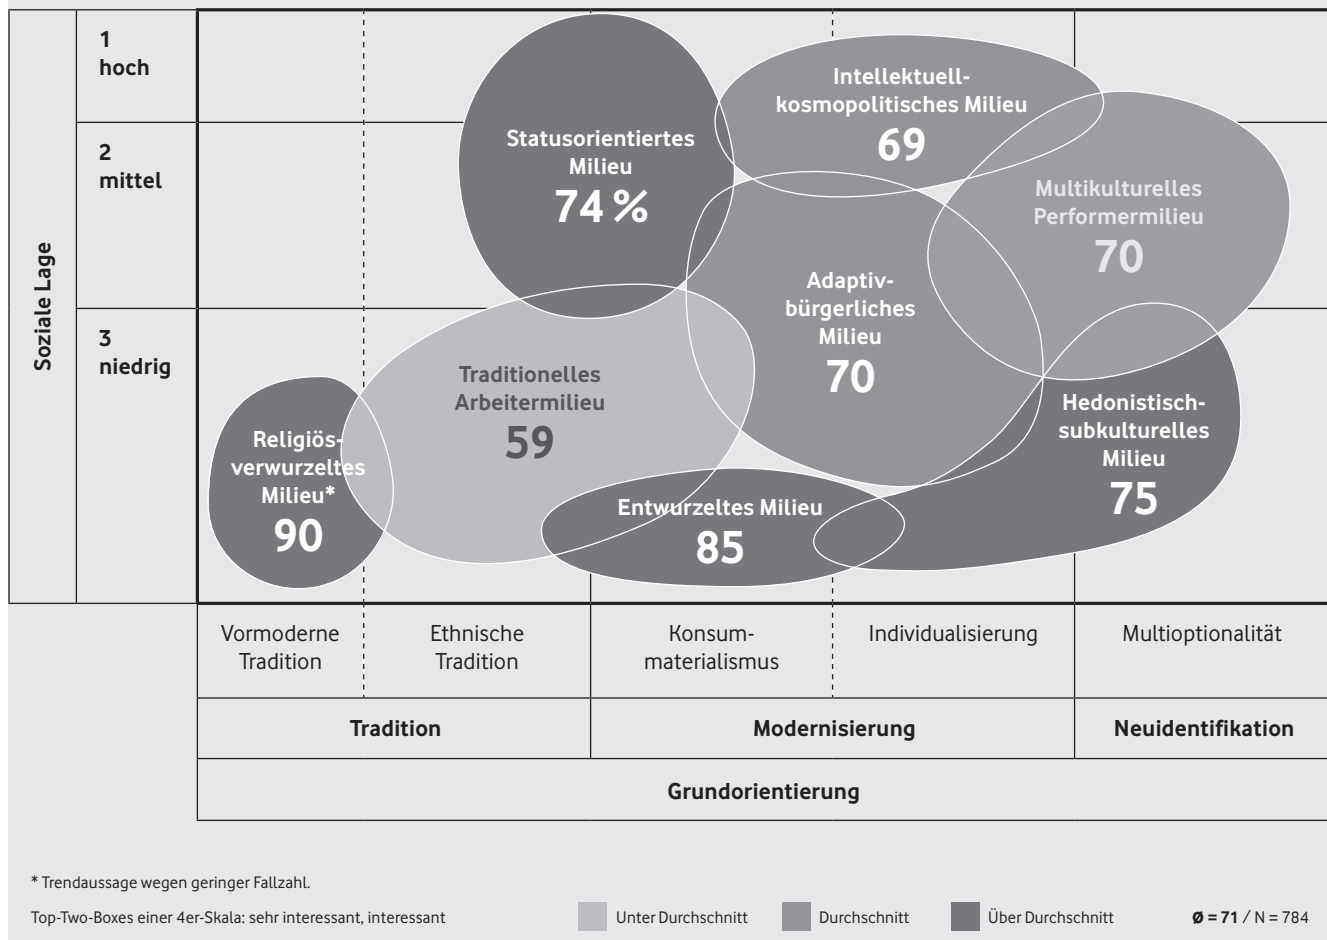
Soziale Lage

1 hoch

2 mittel

3 niedrig

Statusorientiertes Milieu
74 %

Intellektuell-kosmopolitisches Milieu
69

Multikulturelles Performermilieu
70

Adaptiv-bürgerliches Milieu
70

Traditionelles Arbeitermilieu
59

Religiös-verwurzeltes Milieu*
90

Entwurzeltes Milieu
85

Hedonistisch-subkulturelles Milieu
75

| Vormoderne Tradition | Ethnische Tradition | Konsum-materialismus | Individualisierung | Multioptionalität |
|---|---|---|---|---|
| Tradition | | Modernisierung | | Neuidentifikation |

Grundorientierung

* Trendaussage wegen geringer Fallzahl.

Top-Two-Boxes einer 4er-Skala: sehr interessant, interessant

Unter Durchschnitt Durchschnitt Über Durchschnitt

ø = 71 / N = 784